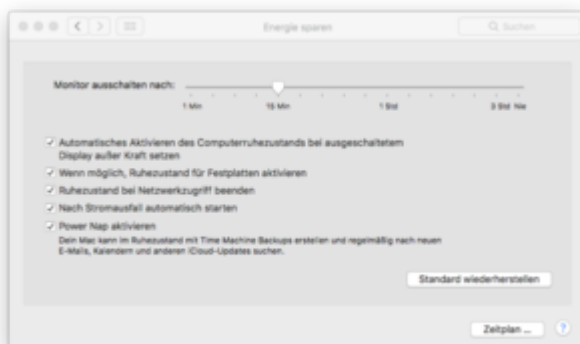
Energie sparen

Suchen

Monitor ausschalten nach:

1 Min

15 Min

1 Std

3 Std Nie

Automatisches Aktivieren des Computerruhezustands bei ausgeschaltetem Display außer Kraft setzen

Wenn möglich, Ruhezustand für Festplatten aktivieren

Ruhezustand bei Netzwerkzugriff beenden

Nach Stromausfall automatisch starten

Power Nap aktivieren

Dein Mac kann im Ruhezustand mit Time Machine Backups erstellen und regelmäßig nach neuen E-Mails, Kalendern und anderen iCloud-Updates suchen.

Standard wiederherstellen

Zeitplan ...

?